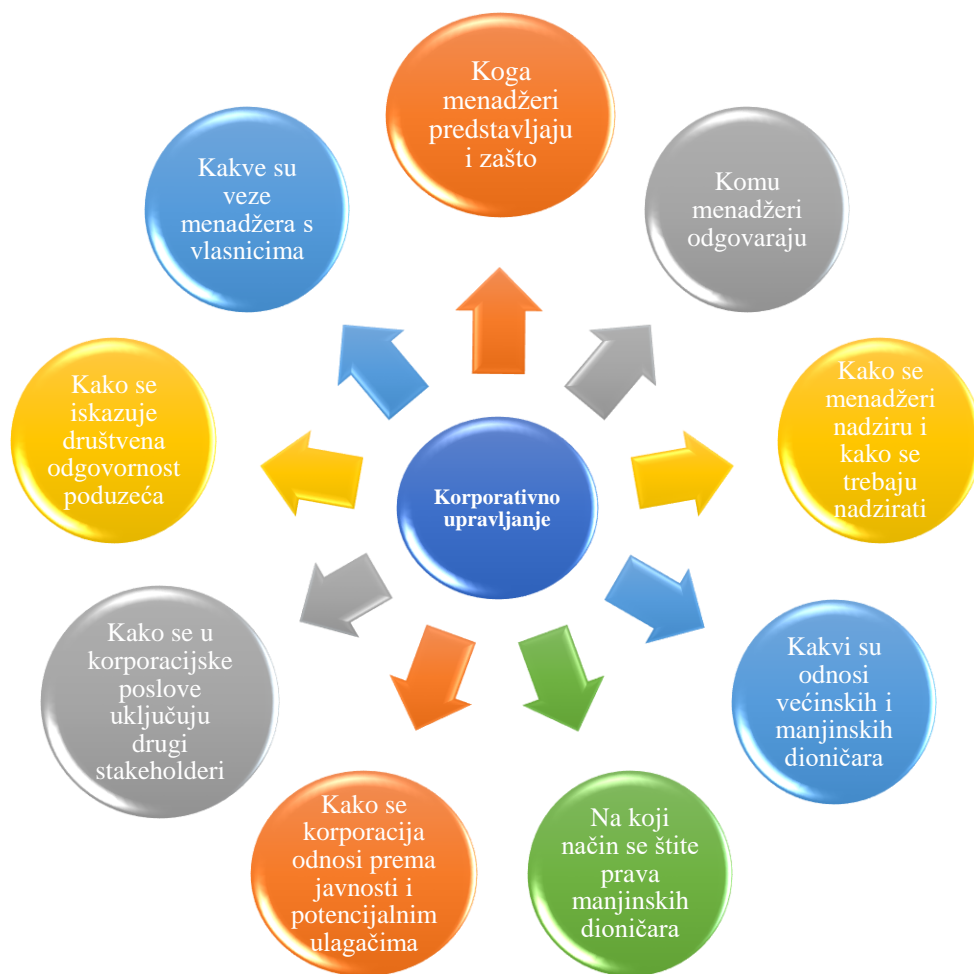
Korporativno upravljanje

Koga menadžeri predstavljaju i zašto

Komu menadžeri odgovaraju

Kako se menadžeri nadziru i kako se trebaju nadzirati

Kakvi su odnosi većinskih i manjinskih dioničara

Na koji način se štite prava manjinskih dioničara

Kako se korporacija odnosi prema javnosti i potencijalnim ulagačima

Kako se u korporacijske poslove uključuju drugi stakeholderi

Kako se iskazuje društvena odgovornost poduzeća

Kakve su veze menadžera s vlasnicima